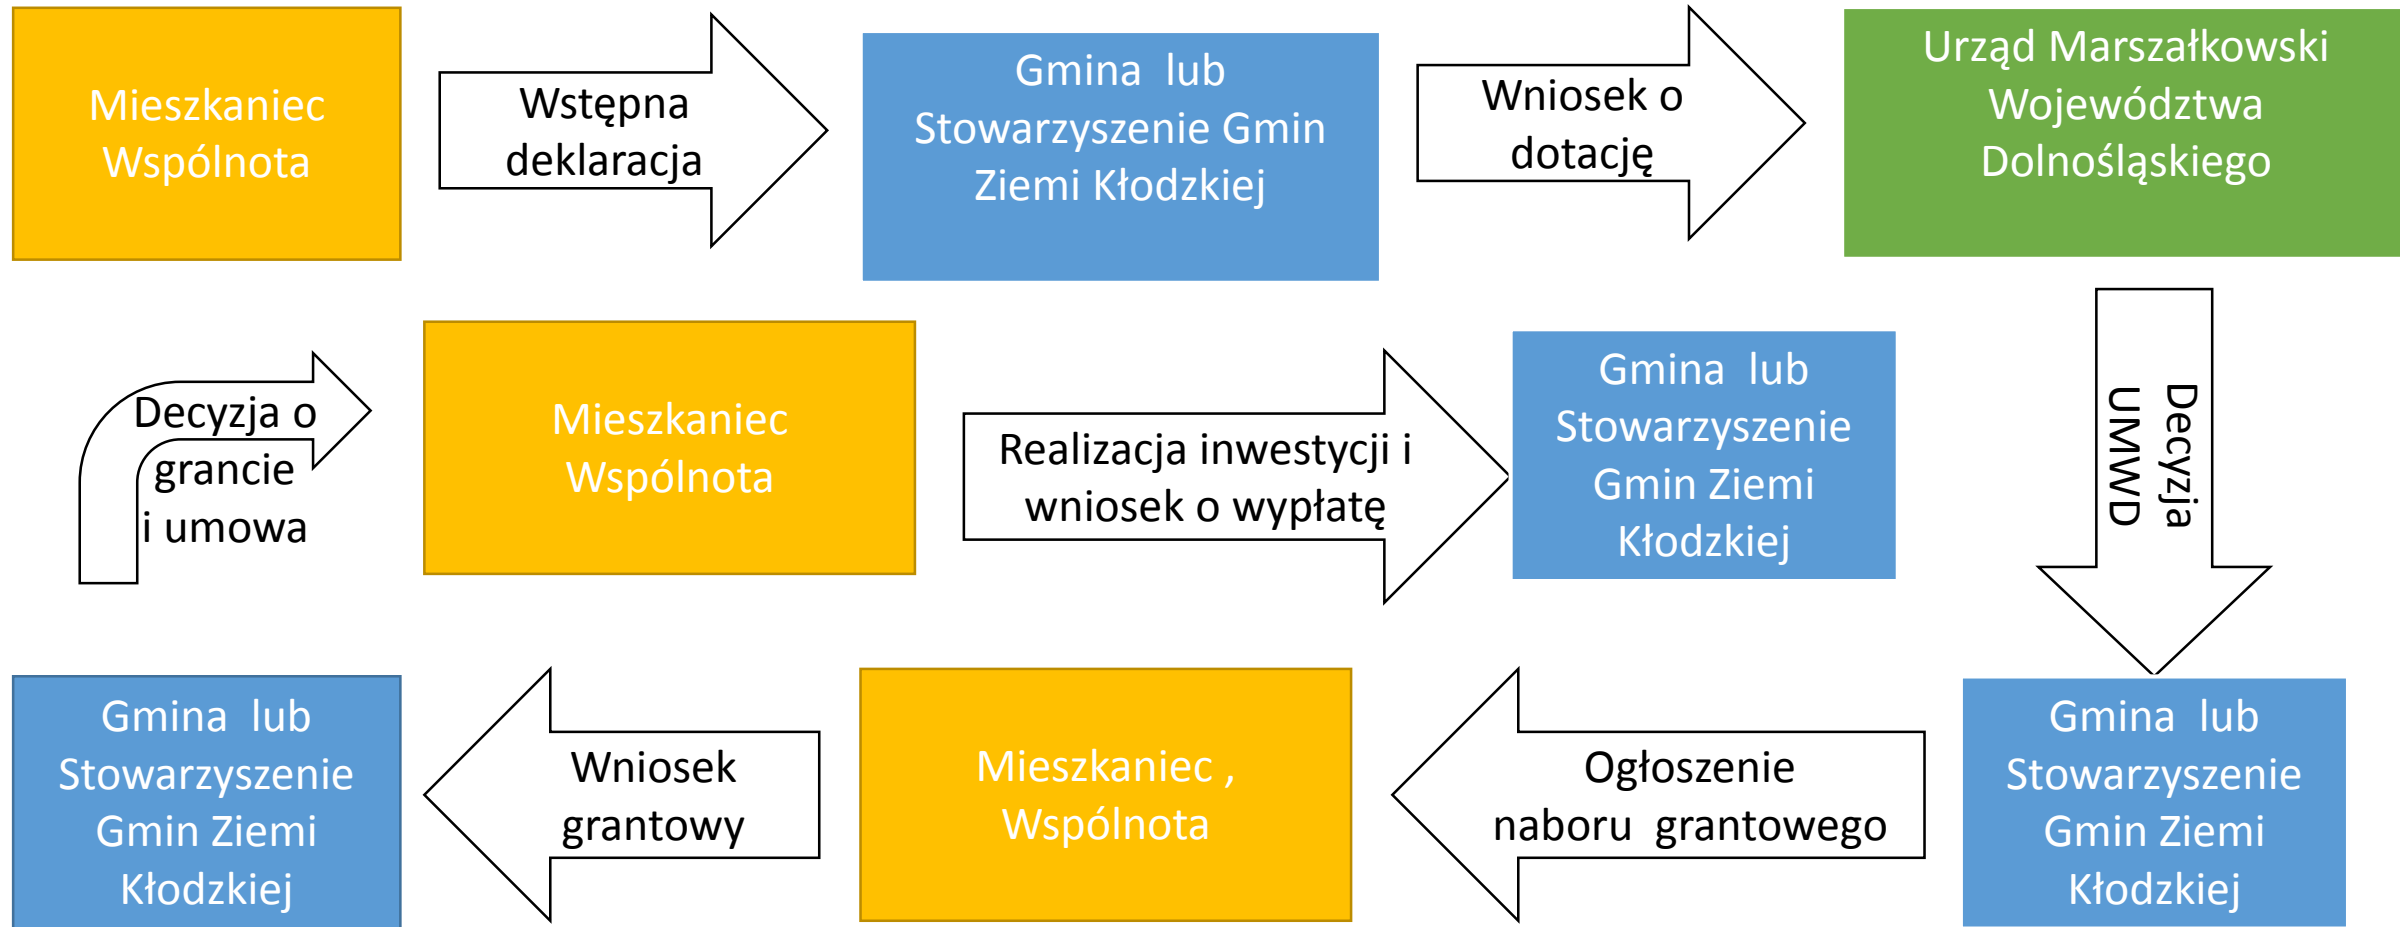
Mieszkaniec Wspólnota

Wstępna deklaracja

Gmina lub Stowarzyszenie Gmin Ziemi Kłodzkiej

Wniosek o dotację

Urząd Marszałkowski Województwa Dolnośląskiego

Decyzja UMWD

Gmina lub Stowarzyszenie Gmin Ziemi Kłodzkiej

Ogłoszenie naboru grantowego

Mieszkaniec , Wspólnota

Wniosek grantowy

Gmina lub Stowarzyszenie Gmin Ziemi Kłodzkiej

Decyzja o grancie i umowa

Mieszkaniec Wspólnota

Realizacja inwestycji i wniosek o wypłatę

Gmina lub Stowarzyszenie Gmin Ziemi Kłodzkiej